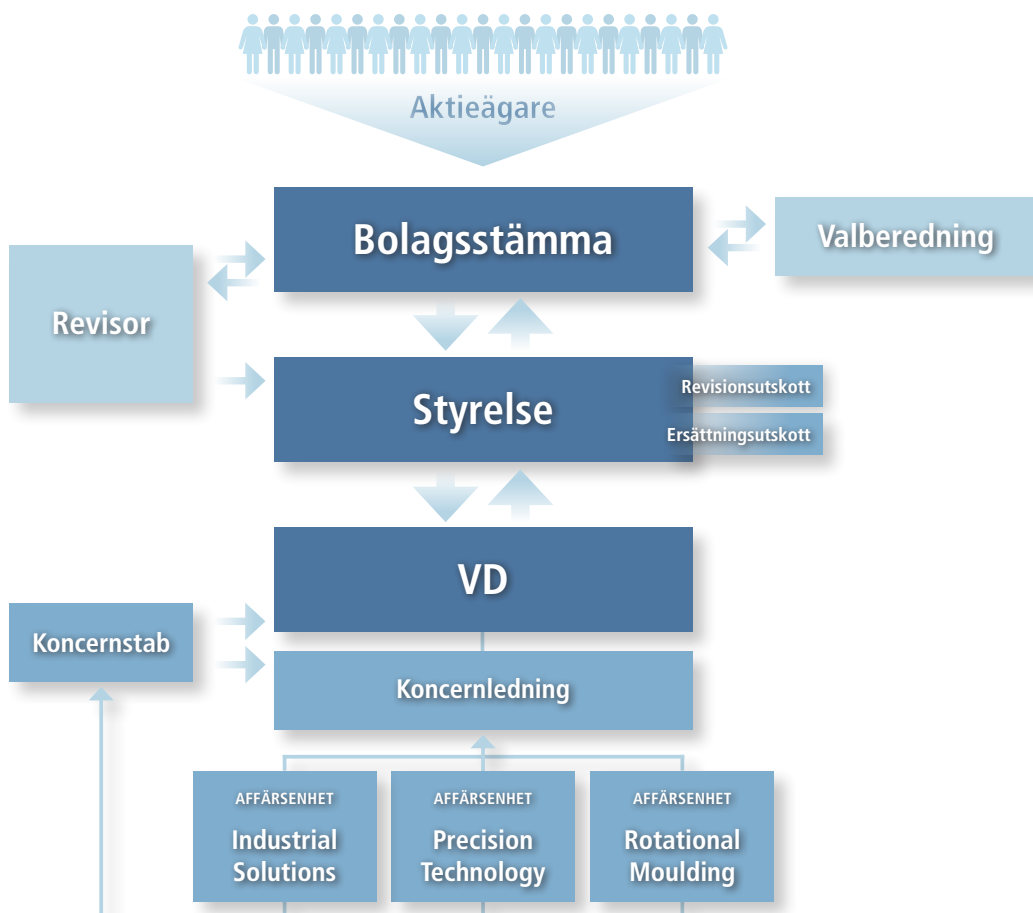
Aktieägare

Bolagsstämma

Valberedning

Revisor

Styrelse

Revisionsutskott

Ersättningsutskott

VD

Koncernstab

Koncernledning

AFFÄRSENHET
Industrial Solutions

AFFÄRSENHET
Precision Technology

AFFÄRSENHET
Rotational Moulding